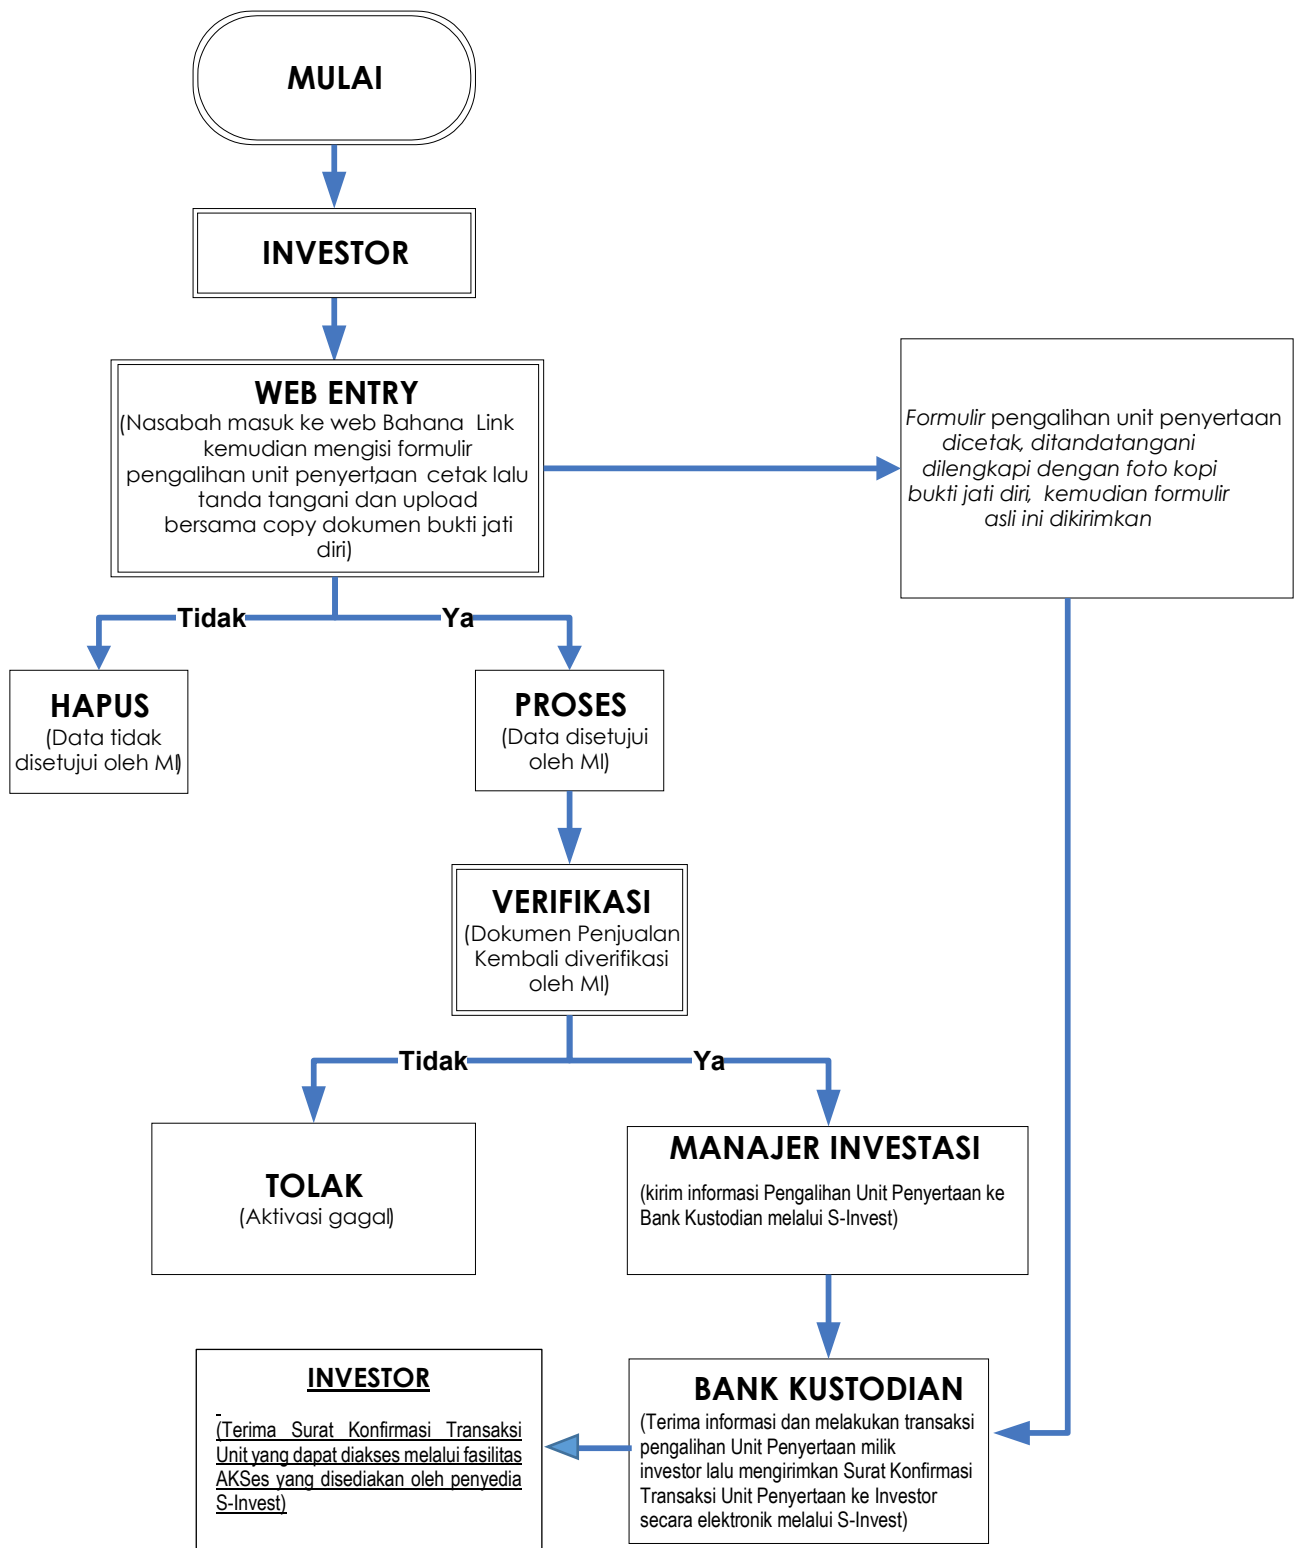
MULAI

INVESTOR

WEB ENTRY
(Nasabah masuk ke web Bahana Link kemudian mengisi formulir pengalihan unit penyertaan cetak lalu tanda tangani dan upload bersama copy dokumen bukti jati diri)

Formulir pengalihan unit penyertaan dicetak, ditandatangani dilengkapi dengan foto kopi bukti jati diri, kemudian formulir asli ini dikirimkan

Tidak

Ya

HAPUS
(Data tidak disetujui oleh MI)

PROSES
(Data disetujui oleh MI)

VERIFIKASI
(Dokumen Penjualan Kembali diverifikasi oleh MI)

Tidak

Ya

TOLAK
(Aktivasi gagal)

MANAJER INVESTASI
(kirim informasi Pengalihan Unit Penyertaan ke Bank Kustodian melalui S-Invest)

INVESTOR
(Terima Surat Konfirmasi Transaksi Unit yang dapat diakses melalui fasilitas AKSes yang disediakan oleh penyedia S-Invest)

BANK KUSTODIAN
(Terima informasi dan melakukan transaksi pengalihan Unit Penyertaan milik investor lalu mengirimkan Surat Konfirmasi Transaksi Unit Penyertaan ke Investor secara elektronik melalui S-Invest)